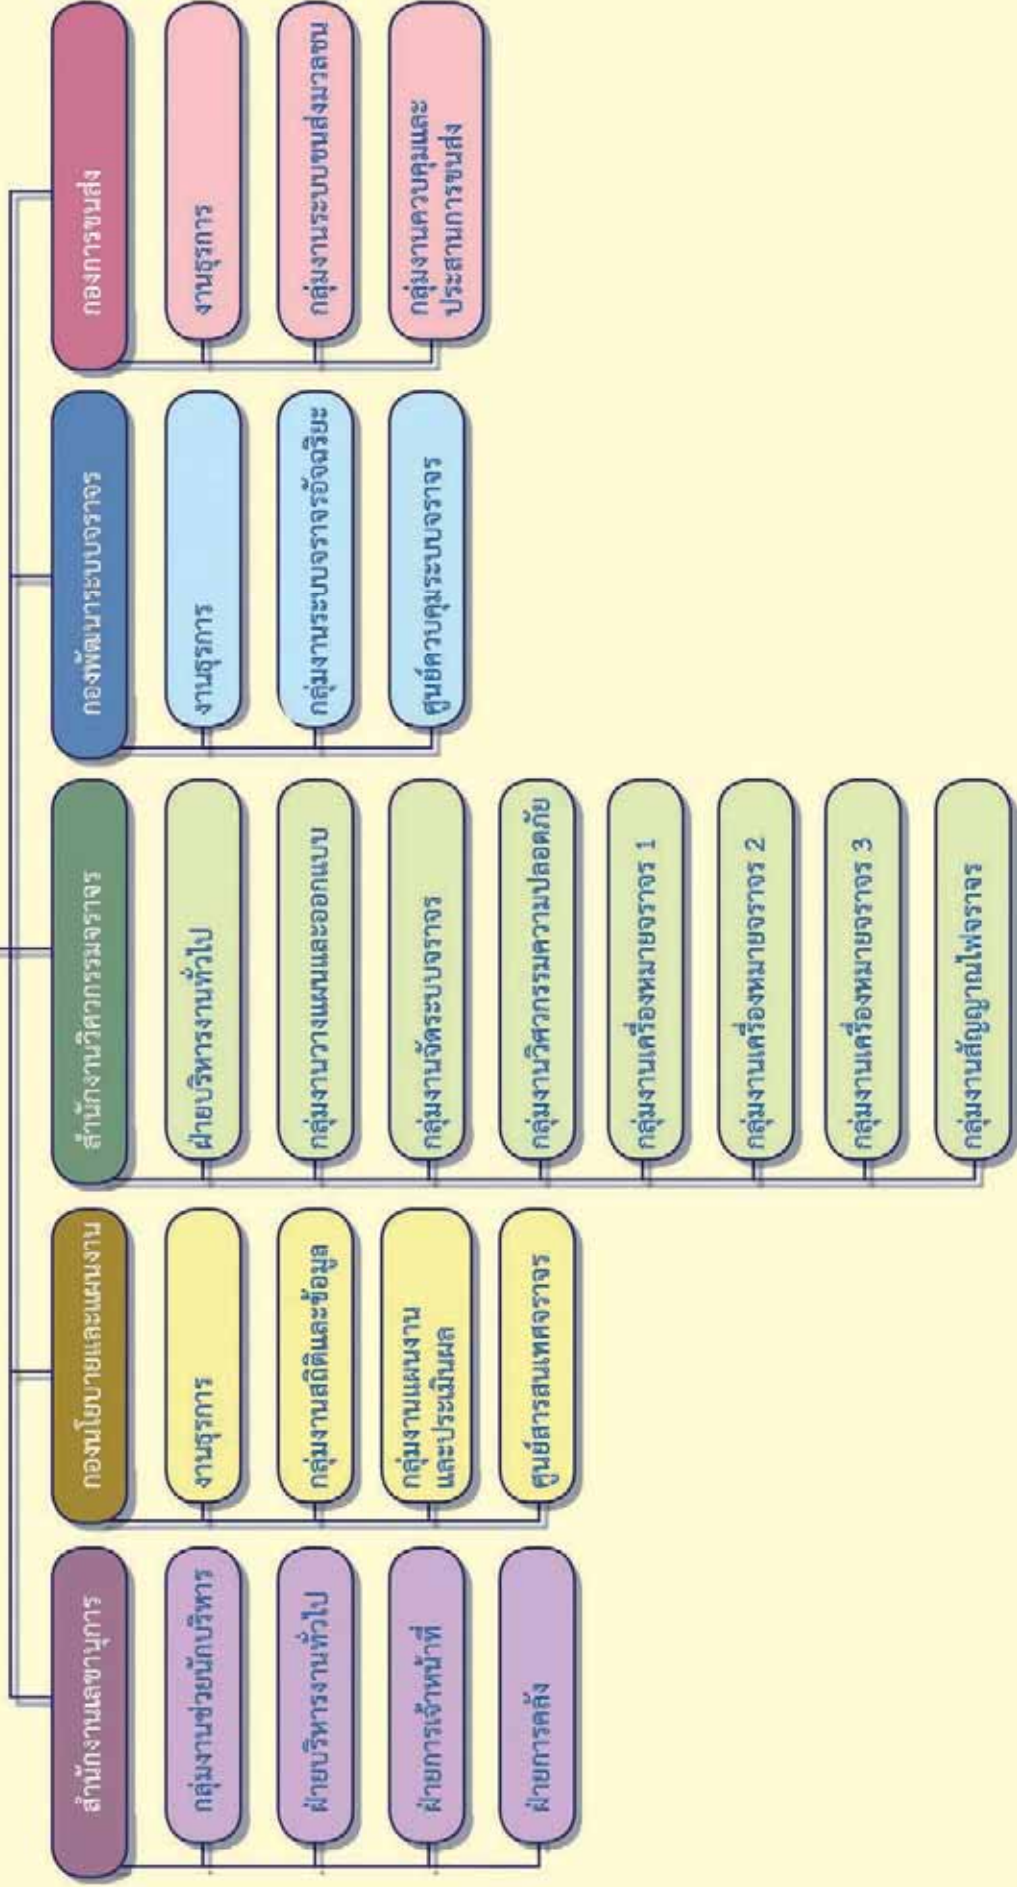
สำนักงานเลขานุการ

กลุ่มงานช่วยนักบริหาร

ฝ่ายบริหารงานทั่วไป

ฝ่ายการเจ้าหน้าที่

ฝ่ายการคลัง

กองนโยบายและแผนงาน

งานธุรการ

กลุ่มงานสถิติและข้อมูล

กลุ่มงานแผนงานและประเมินผล

ศูนย์สารสนเทศจราจร

สำนักงานวิศวกรรมจราจร

ฝ่ายบริหารงานทั่วไป

กลุ่มงานวางแผนและออกแบบ

กลุ่มงานจัดระบบจราจร

กลุ่มงานวิศวกรรมความปลอดภัย

กลุ่มงานเครื่องหมายจราจร 1

กลุ่มงานเครื่องหมายจราจร 2

กลุ่มงานเครื่องหมายจราจร 3

กลุ่มงานสัญญาณไฟจราจร

กองพัฒนาระบบจราจร

งานธุรการ

กลุ่มงานระบบจราจรอัจฉริยะ

ศูนย์ควบคุมระบบจราจร

กองการขนส่ง

งานธุรการ

กลุ่มงานระบบขนส่งมวลชน

กลุ่มงานควบคุมและประสานการขนส่ง